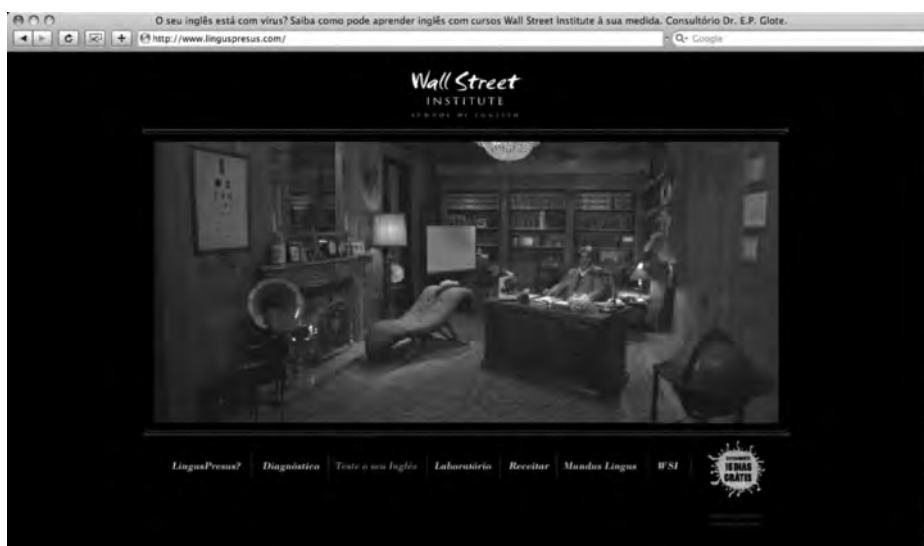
O seu inglês está com vírus? Saiba como pode aprender inglês com cursos Wall Street Institute à sua medida. Consultório Dr. E.P. Glote.

http://www.linguspresus.com/

Q- Google

Wall Street
INSTITUTE
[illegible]

LingusPresus? Diagnóstico Teste o seu Inglês Laboratório Receitar Mundus Lingus WSI

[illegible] 15 DIAS GRÁTIS